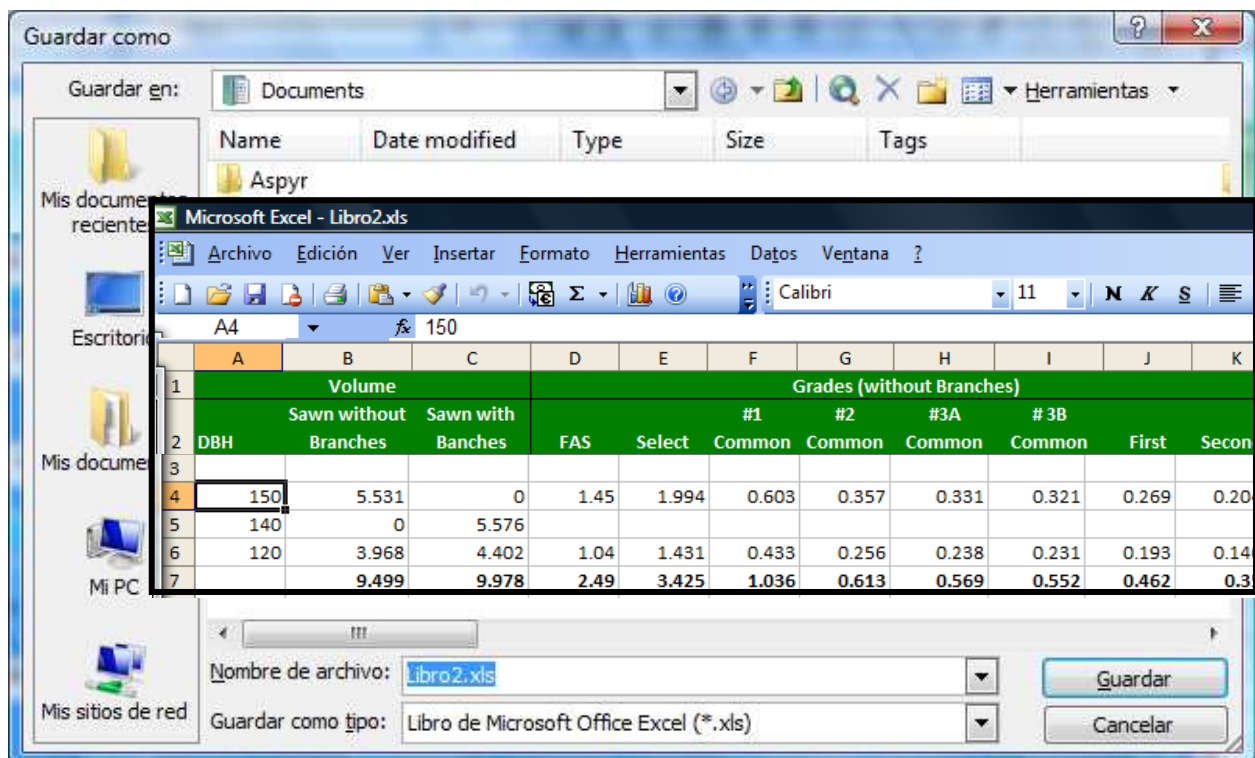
Guardar como

Guardar en: Documents

Herramientas

| Name | Date modified | Type | Size | Tags |
|---|---|---|---|---|
| Aspyr | | | | |

Mis documentos recientes

Escritorio

Mis documentos

Mi PC

Mis sitios de red

Microsoft Excel - Libro2.xls

Archivo Edición Ver Insertar Formato Herramientas Datos Ventana ?

Calibri 11 N K S

A4 $f_x$ 150

| | A | B | C | D | E | F | G | H | I | J | K |
|---|---|---|---|---|---|---|---|---|---|---|---|
| 1 | | Volume | | Grades (without Branches) | | | | | | | |
| 2 | DBH | Sawn without Branches | Sawn with Banches | FAS | Select | #1 Common | #2 Common | #3A Common | # 3B Common | First | Secon |
| 3 | | | | | | | | | | | |
| 4 | 150 | 5.531 | 0 | 1.45 | 1.994 | 0.603 | 0.357 | 0.331 | 0.321 | 0.269 | 0.20 |
| 5 | 140 | 0 | 5.576 | | | | | | | | |
| 6 | 120 | 3.968 | 4.402 | 1.04 | 1.431 | 0.433 | 0.256 | 0.238 | 0.231 | 0.193 | 0.14 |
| 7 | | 9.499 | 9.978 | 2.49 | 3.425 | 1.036 | 0.613 | 0.569 | 0.552 | 0.462 | 0.3 |

Nombre de archivo: Libro2.xls

Guardar como tipo: Libro de Microsoft Office Excel (*.xls)

Guardar

Cancelar